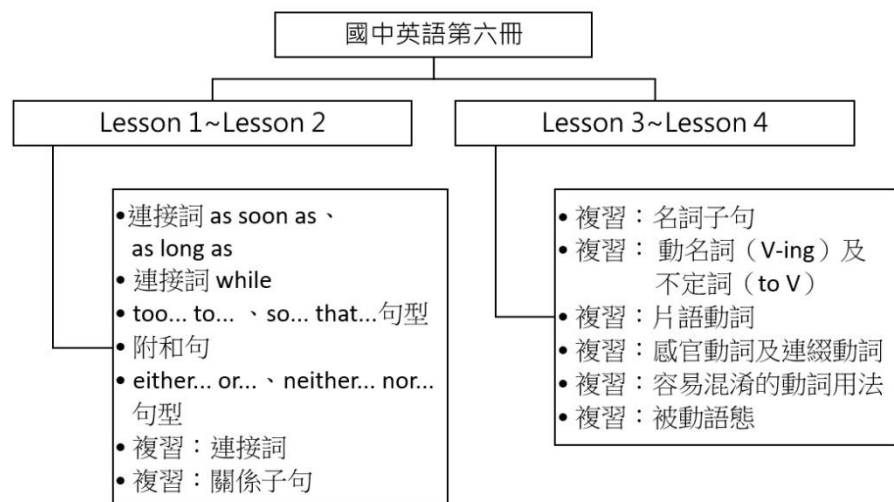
國中英語第六冊

Lesson 1~Lesson 2

• 連接詞 as soon as、as long as
• 連接詞 while
• too... to... 、so... that...句型
• 附和句
• either... or...、neither... nor...句型
• 複習：連接詞
• 複習：關係子句

Lesson 3~Lesson 4

• 複習：名詞子句
• 複習：動名詞（V-ing）及不定詞（to V）
• 複習：片語動詞
• 複習：感官動詞及連綴動詞
• 複習：容易混淆的動詞用法
• 複習：被動語態